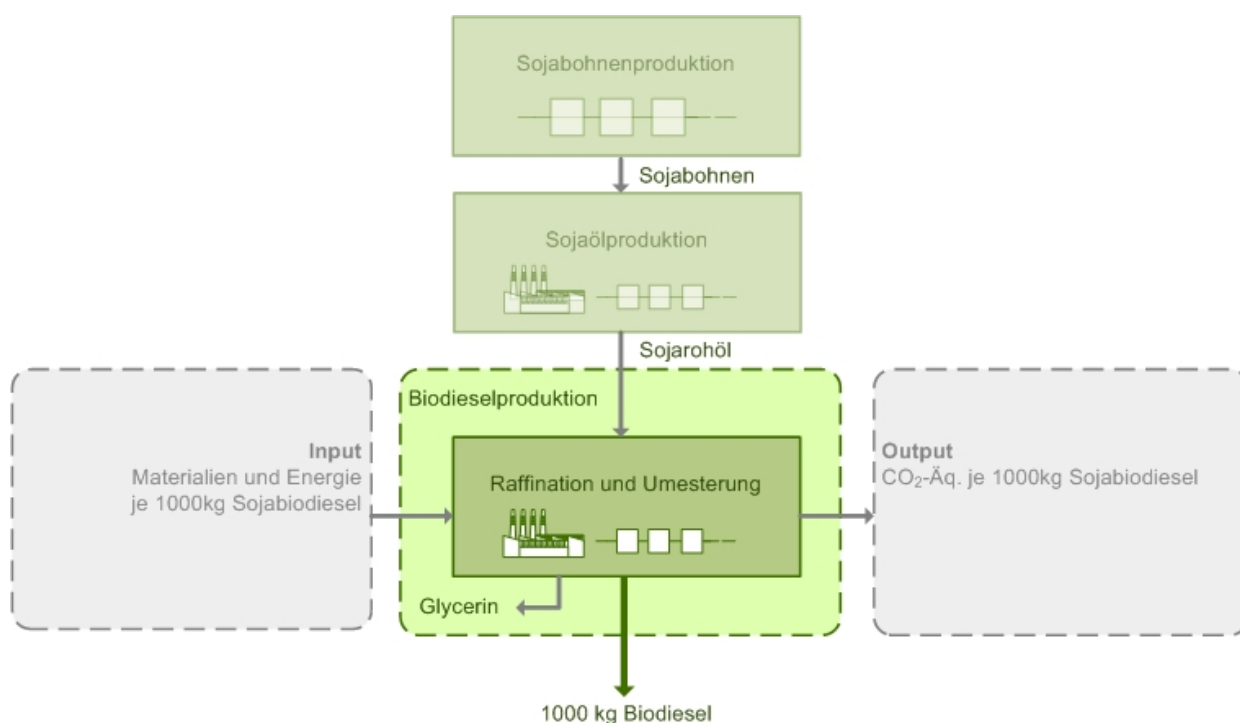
Sojabohnenproduktion

Sojabohnen

Sojaölproduktion

Sojarohöl

Biodieselproduktion

Input
Materialien und Energie je 1000kg Sojabiodiesel

Raffination und Umesterung

Output
$CO_2$-Äq. je 1000kg Sojabiodiesel

Glycerin

1000 kg Biodiesel